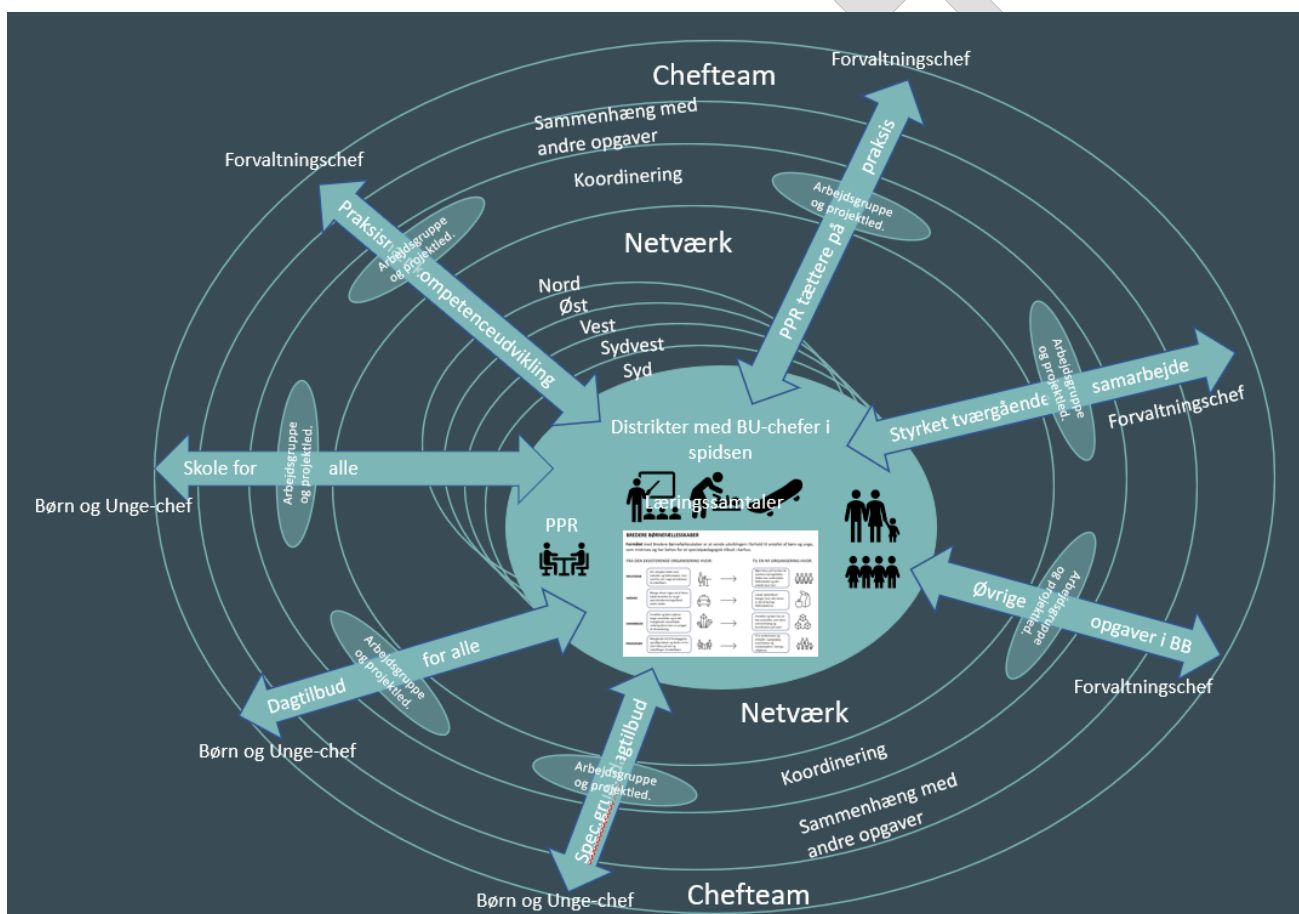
Chefteam

Forvaltningschef

Sammenhæng med andre opgaver

Koordinering

Forvaltningschef

Praksisn Kompetenceudvikling

Arbejdsgruppe og projektled.

Arbejdsgruppe og projektled.

PPR tættere på praksis

Netværk

Nord
Øst
Vest
Sydvest
Syd

Arbejdsgruppe og projektled.

Styrket tværgående samarbejde

Forvaltningschef

Distrikter med BU-chefer i spidsen

Skole for alle

Arbejdsgruppe og projektled.

Børn og Unge-chef

Læringssamtaler

PPR

BREDERE BØRNEFÆLLESSKABER

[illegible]

Arbejdsgruppe og projektled.

Øvrige opgaver i BB

Forvaltningschef

Arbejdsgruppe og projektled.

Dagtilbud for alle

Børn og Unge-chef

Spec.gr. i dagtilbud

Arbejdsgruppe og projektled.

Netværk

Koordinering

Sammenhæng med andre opgaver

Børn og Unge-chef

Chefteam